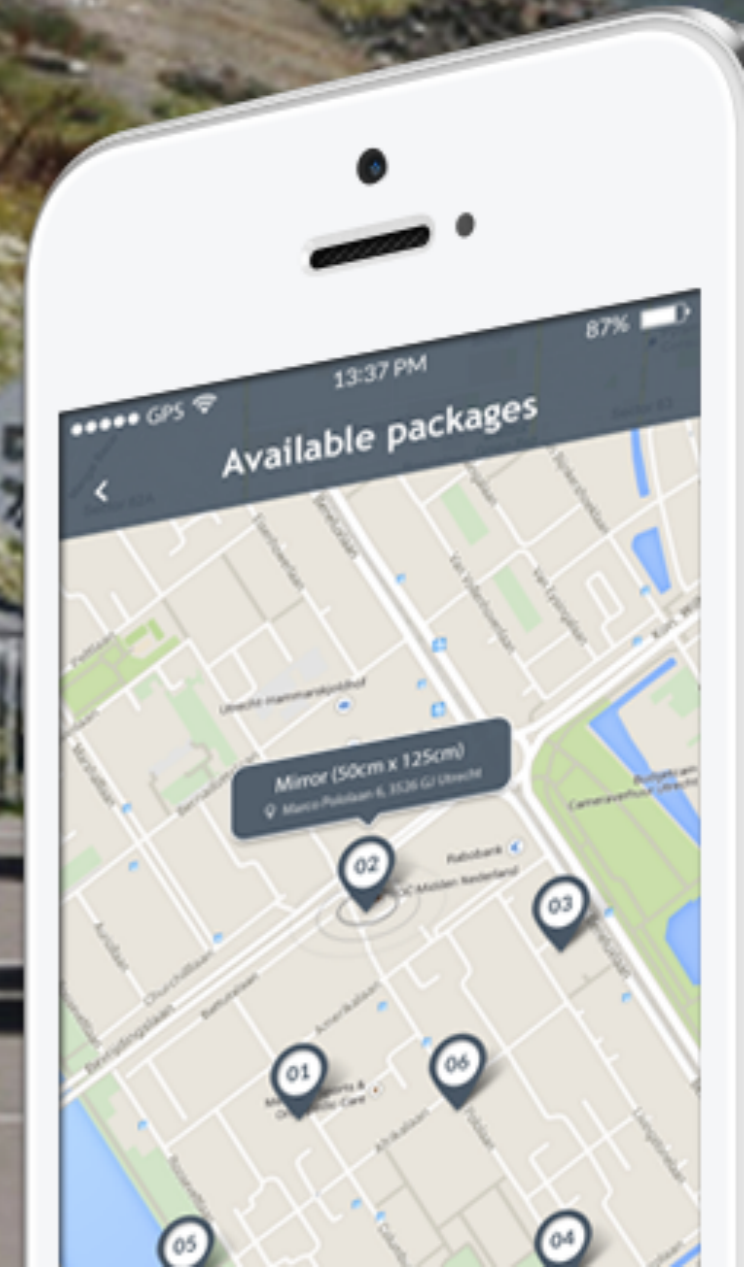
●●●●● GPS

13:37 PM

87%

<

Available packages

Utrecht Hammarskjoldhof

Mirror (50cm x 125cm)

Marco Pololaan 6, 3526 GJ Utrecht

Rabobank

Bernadottelaan

Churchilllaan

Beneluxlaan

Amerikalaan

Afrikalaan

Pólolaan

02

03

01

06

05

04